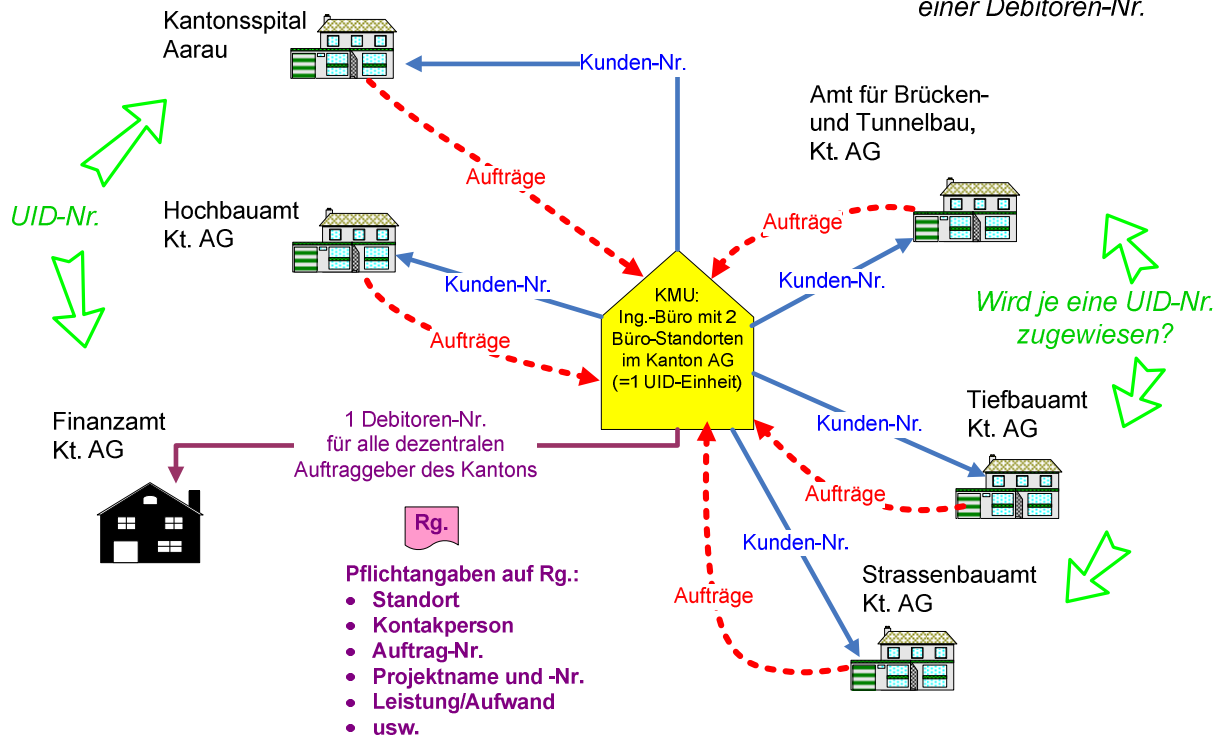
einer Debitoren-Nr.

Kantonsspital Aarau

Kunden-Nr.

Amt für Brücken- und Tunnelbau, Kt. AG

UID-Nr.

Aufträge

Hochbauamt Kt. AG

Aufträge

Kunden-Nr.

Kunden-Nr.

KMU: Ing.-Büro mit 2 Büro-Standorten im Kanton AG (=1 UID-Einheit)

Wird je eine UID-Nr. zugewiesen?

Aufträge

Tiefbauamt Kt. AG

Finanzamt Kt. AG

1 Debitoren-Nr. für alle dezentralen Auftraggeber des Kantons

Kunden-Nr.

Aufträge

Rg.

Kunden-Nr.

Pflichtangaben auf Rg.:
- Standort
- Kontakperson
- Auftrag-Nr.
- Projektname und -Nr.
- Leistung/Aufwand
- usw.

Aufträge

Strassenbauamt Kt. AG